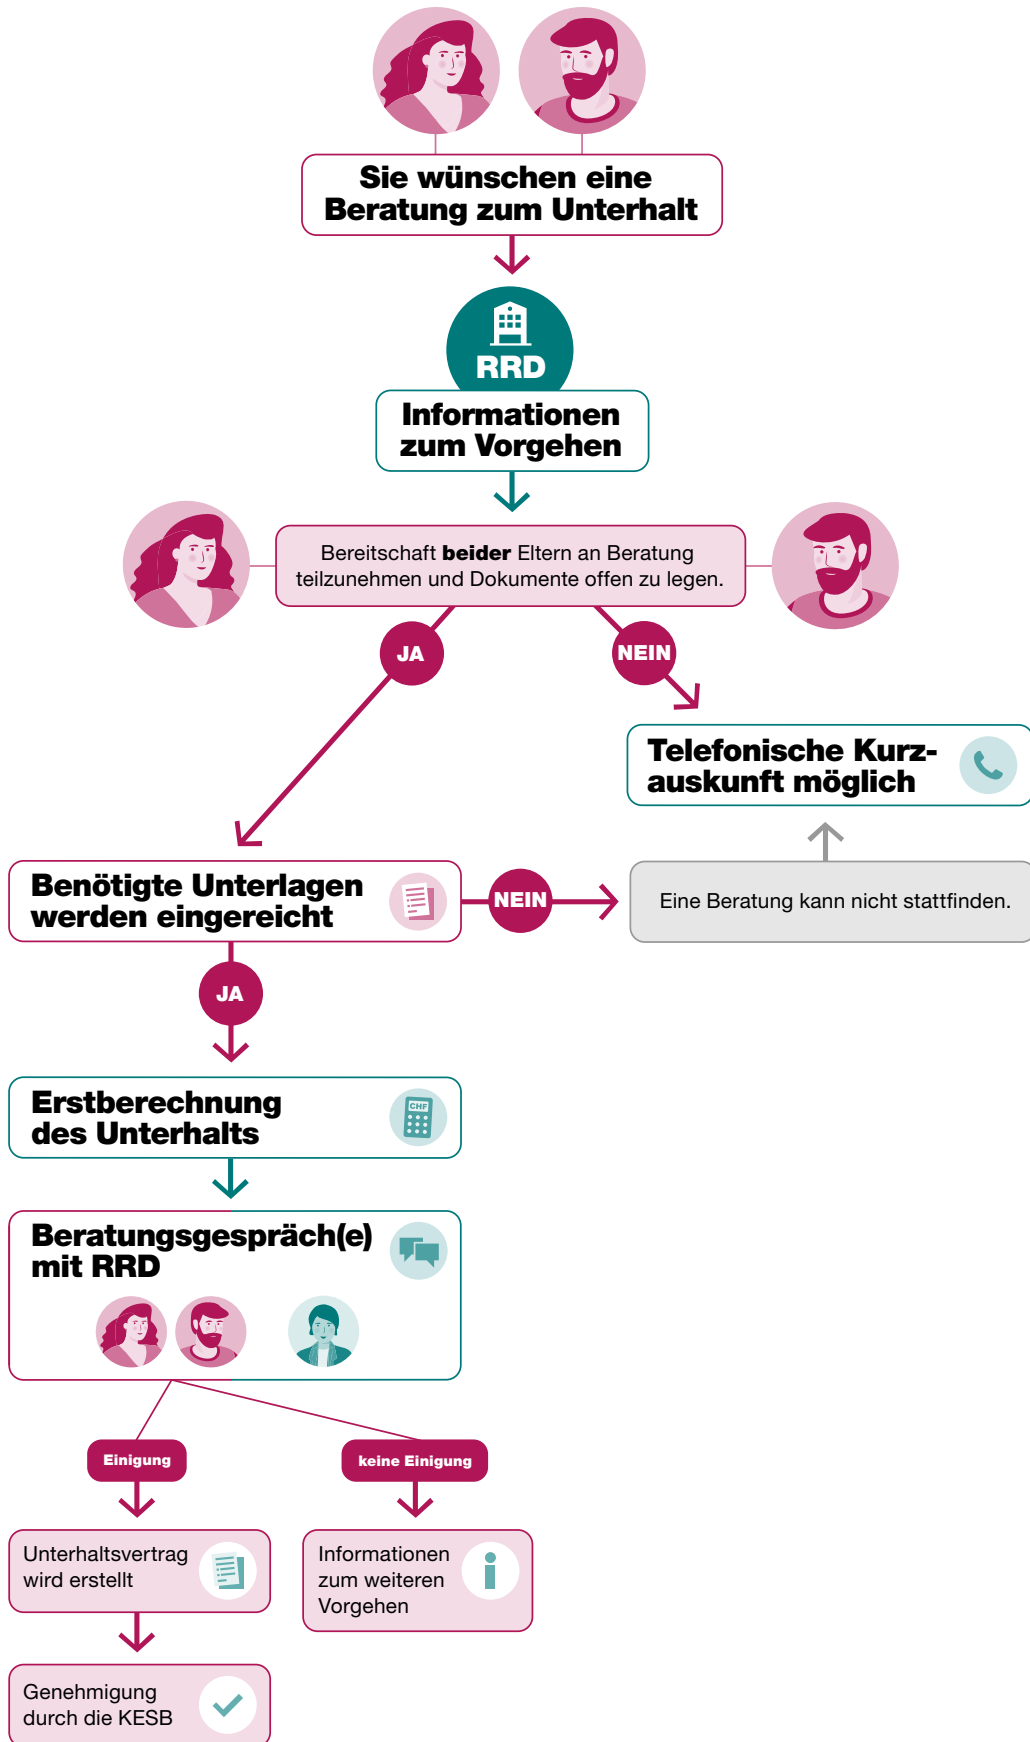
Sie wünschen eine Beratung zum Unterhalt

RRD

Informationen zum Vorgehen

Bereitschaft **beider** Eltern an Beratung teilzunehmen und Dokumente offen zu legen.

JA

NEIN

Telefonische Kurzauskunft möglich

Benötigte Unterlagen werden eingereicht

NEIN

Eine Beratung kann nicht stattfinden.

JA

Erstberechnung des Unterhalts

CHF

Beratungsgespräch(e) mit RRD

Einigung

keine Einigung

Unterhaltsvertrag wird erstellt

Informationen zum weiteren Vorgehen

Genehmigung durch die KESB